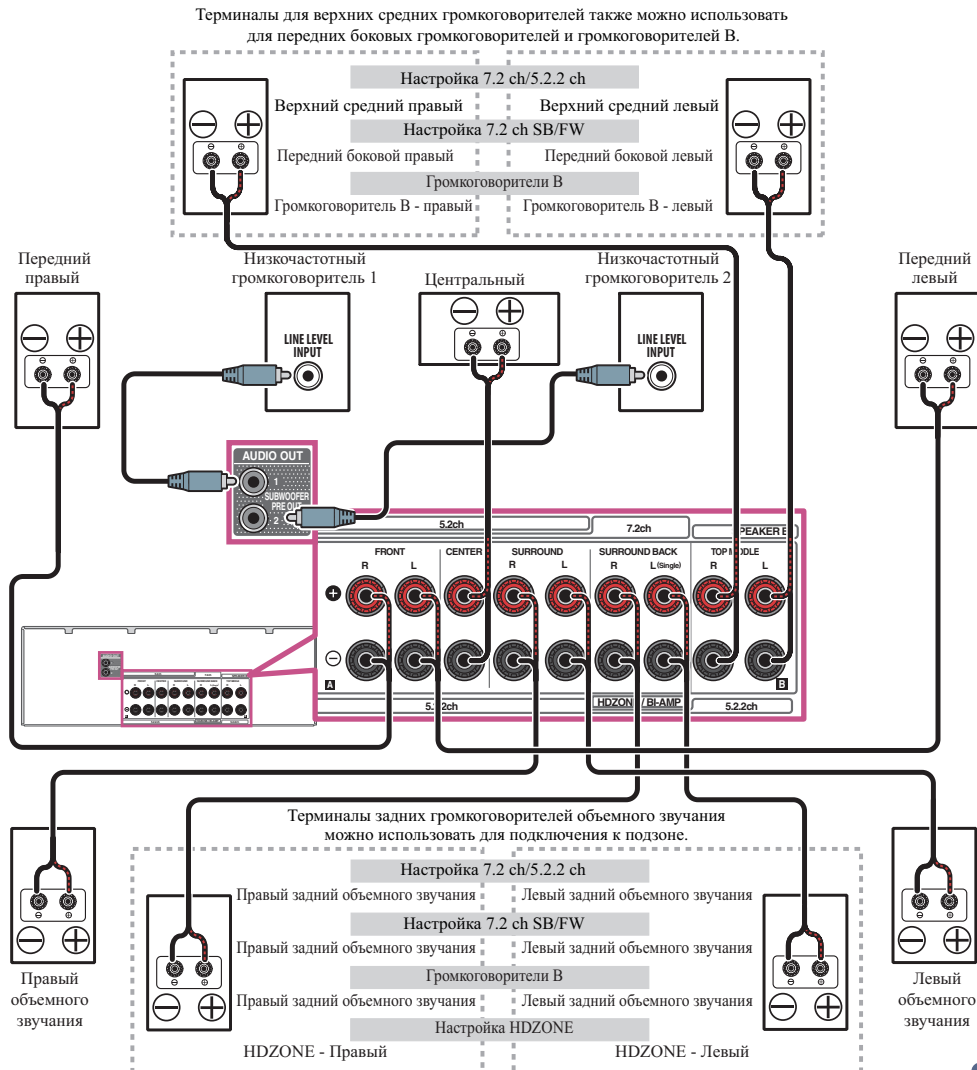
Терминалы для верхних средних громкоговорителей также можно использовать для передних боковых громкоговорителей и громкоговорителей B.

Настройка 7.2 ch/5.2.2 ch

Верхний средний правый

Верхний средний левый

Настройка 7.2 ch SB/FW

Передний боковой правый

Передний боковой левый

Громкоговорители B

Громкоговоритель B - правый

Громкоговоритель B - левый

Передний правый

Низкочастотный громкоговоритель 1

Центральный

Низкочастотный громкоговоритель 2

Передний левый

LINE LEVEL INPUT

LINE LEVEL INPUT

AUDIO OUT

1

SUBWOOFER PRE OUT

2

5.2ch

7.2ch

SPEAKER B

FRONT

R

L

CENTER

SURROUND

R

L

SURROUND BACK

R

L (Single)

TOP MIDDLE

R

L

A

B

5.2.2ch

HDZONE / BI-AMP

5.2.2ch

Терминалы задних громкоговорителей объемного звучания можно использовать для подключения к подзоне.

Настройка 7.2 ch/5.2.2 ch

Правый задний объемного звучания

Левый задний объемного звучания

Настройка 7.2 ch SB/FW

Правый задний объемного звучания

Левый задний объемного звучания

Громкоговорители B

Правый задний объемного звучания

Левый задний объемного звучания

Настройка HDZONE

HDZONE - Правый

HDZONE - Левый

Правый объемного звучания

Левый объемного звучания